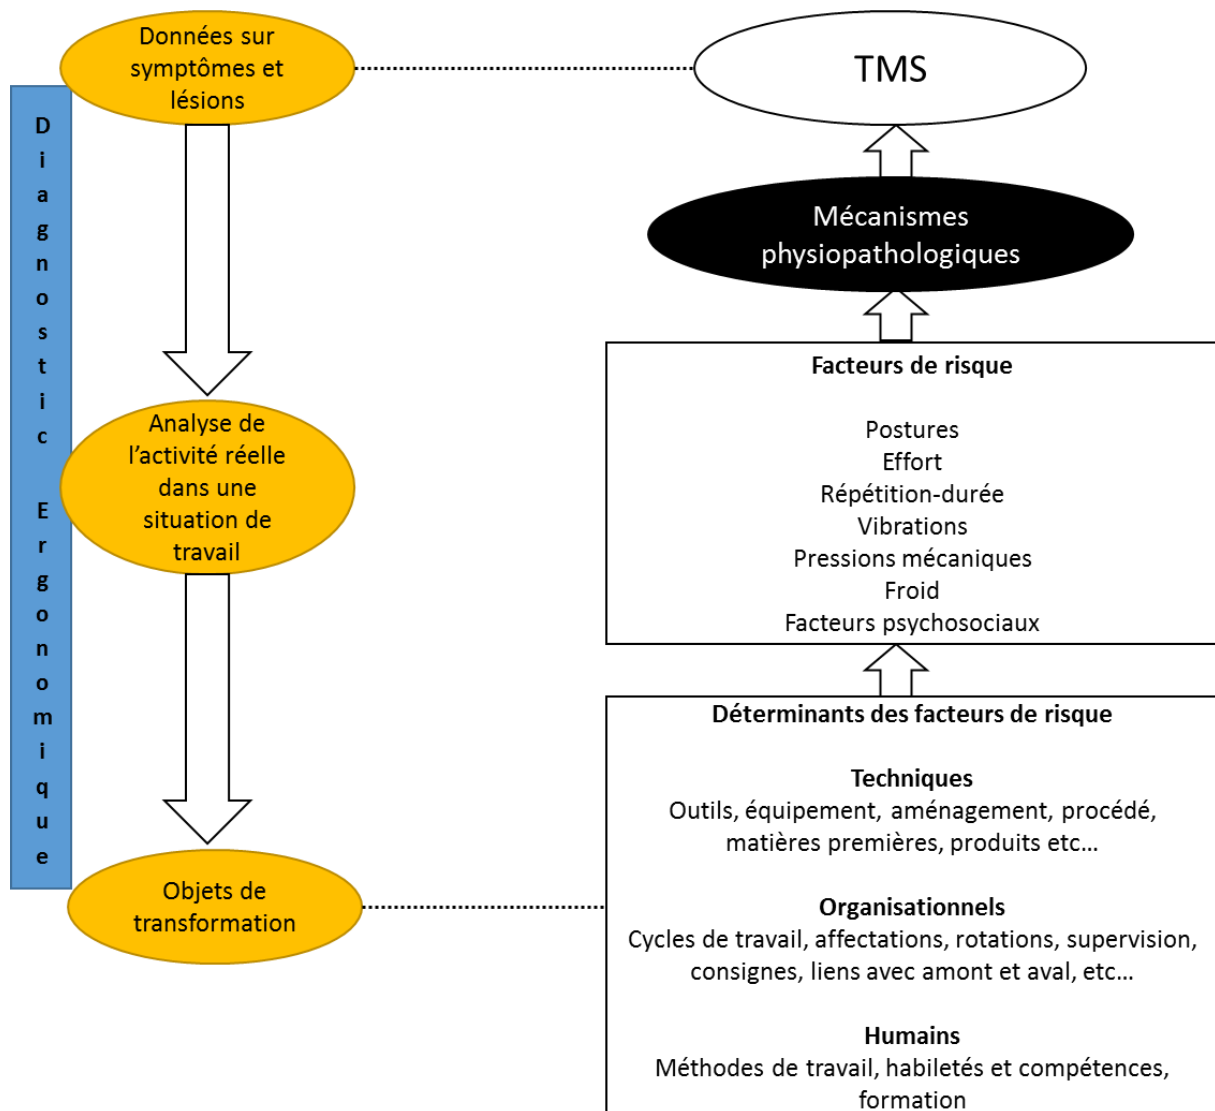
Données sur symptômes et lésions

Diagnostic Ergonomique

Analyse de l'activité réelle dans une situation de travail

Objets de transformation

TMS

Mécanismes physiopathologiques

Facteurs de risque

Postures
Effort
Répétition-durée
Vibrations
Pressions mécaniques
Froid
Facteurs psychosociaux

Déterminants des facteurs de risque

Techniques
Outils, équipement, aménagement, procédé, matières premières, produits etc…

Organisationnels
Cycles de travail, affectations, rotations, supervision, consignes, liens avec amont et aval, etc…

Humains
Méthodes de travail, habiletés et compétences, formation